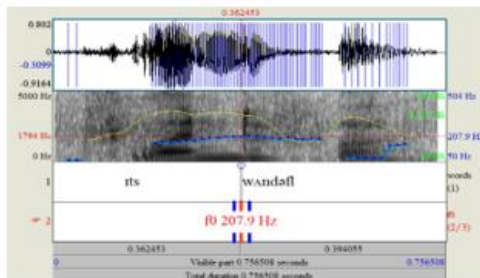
0.362453
0.802
-0.03099
-0.9164
5000 Hz
504 Hz
1794 Hz
207.9 Hz
0 Hz
50 Hz
1
ɪts
wʌndəfl
words
(1)
2
f0 207.9 Hz
f0
(2/3)
0.362453
0.394055
0
Visible part 0.756508 seconds
0.756508
Total duration 0.756508 seconds